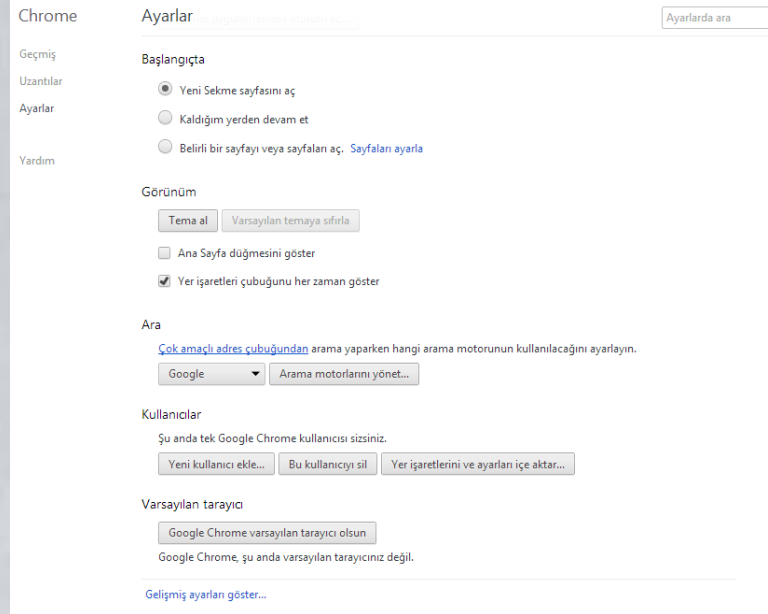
Chrome

Geçmiş

Uzantılar

Ayarlar

Yardım

Ayarlar

Ayarlarda ara

Başlangıçta

Yeni Sekme sayfasını aç

Kaldığım yerden devam et

Belirli bir sayfayı veya sayfaları aç. Sayfaları ayarla

Görünüm

Tema al

Varsayılan temaya sıfırla

Ana Sayfa düğmesini göster

Yer işaretleri çubuğunu her zaman göster

Ara

Çok amaçlı adres çubuğundan arama yaparken hangi arama motorunun kullanılacağını ayarlayın.

Google

Arama motorlarını yönet...

Kullanıcılar

Şu anda tek Google Chrome kullanıcısı sizsiniz.

Yeni kullanıcı ekle...

Bu kullanıcıyı sil

Yer işaretlerini ve ayarları içe aktar...

Varsayılan tarayıcı

Google Chrome varsayılan tarayıcı olsun

Google Chrome, şu anda varsayılan tarayıcınız değil.

Gelişmiş ayarları göster...